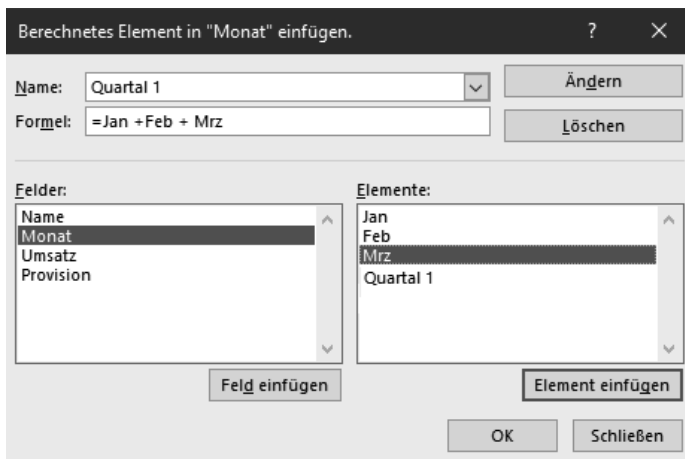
Berechnetes Element in "Monat" einfügen.

?

Name: Quartal 1

Ändern

Formel: =Jan +Feb + Mrz

Löschen

Felder:

Name
Monat
Umsatz
Provision

Elemente:

Jan
Feb
Mrz
Quartal 1

Feld einfügen

Element einfügen

OK

Schließen